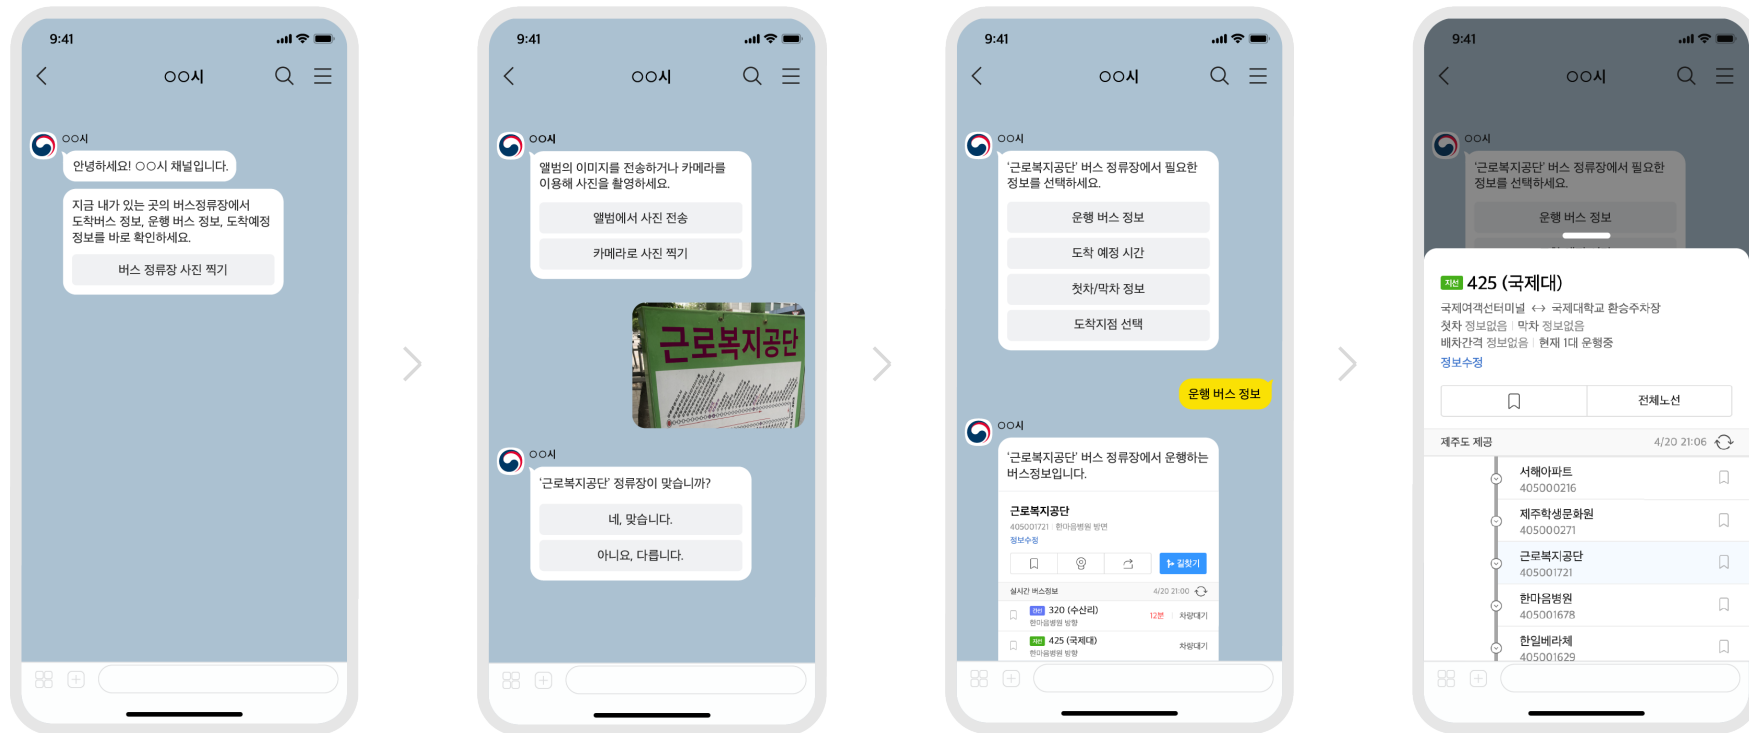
9:41

OO시

OO시

안녕하세요! OO시 채널입니다.

지금 내가 있는 곳의 버스정류장에서 도착버스 정보, 운행 버스 정보, 도착예정 정보를 바로 확인하세요.

버스 정류장 사진 찍기

9:41

OO시

OO시

앨범의 이미지를 전송하거나 카메라를 이용해 사진을 촬영하세요.

앨범에서 사진 전송

카메라로 사진 찍기

근로복지공단

OO시

'근로복지공단' 정류장이 맞습니까?

네, 맞습니다.

아니요, 다릅니다.

9:41

OO시

OO시

'근로복지공단' 버스 정류장에서 필요한 정보를 선택하세요.

운행 버스 정보

도착 예정 시간

첫차/막차 정보

도착지점 선택

운행 버스 정보

OO시

'근로복지공단' 버스 정류장에서 운행하는 버스정보입니다.

근로복지공단

405001721 | 한마음병원 방면

정보수정

길찾기

실시간 버스정보 4/20 21:00

320 (수산리) 12분 차량대기

한마음병원 방향

425 (국제대) 차량대기

한마음병원 방향

9:41

OO시

OO시

'근로복지공단' 버스 정류장에서 필요한 정보를 선택하세요.

운행 버스 정보

지선 425 (국제대)

국제여객선터미널 ↔ 국제대학교 환승주차장

첫차 정보없음 | 막차 정보없음

배차간격 정보없음 | 현재 1대 운행중

정보수정

전체노선

제주도 제공 4/20 21:06

서해아파트
405000216

제주학생문화원
405000271

근로복지공단
405001721

한마음병원
405001678

한일베라체
405001629